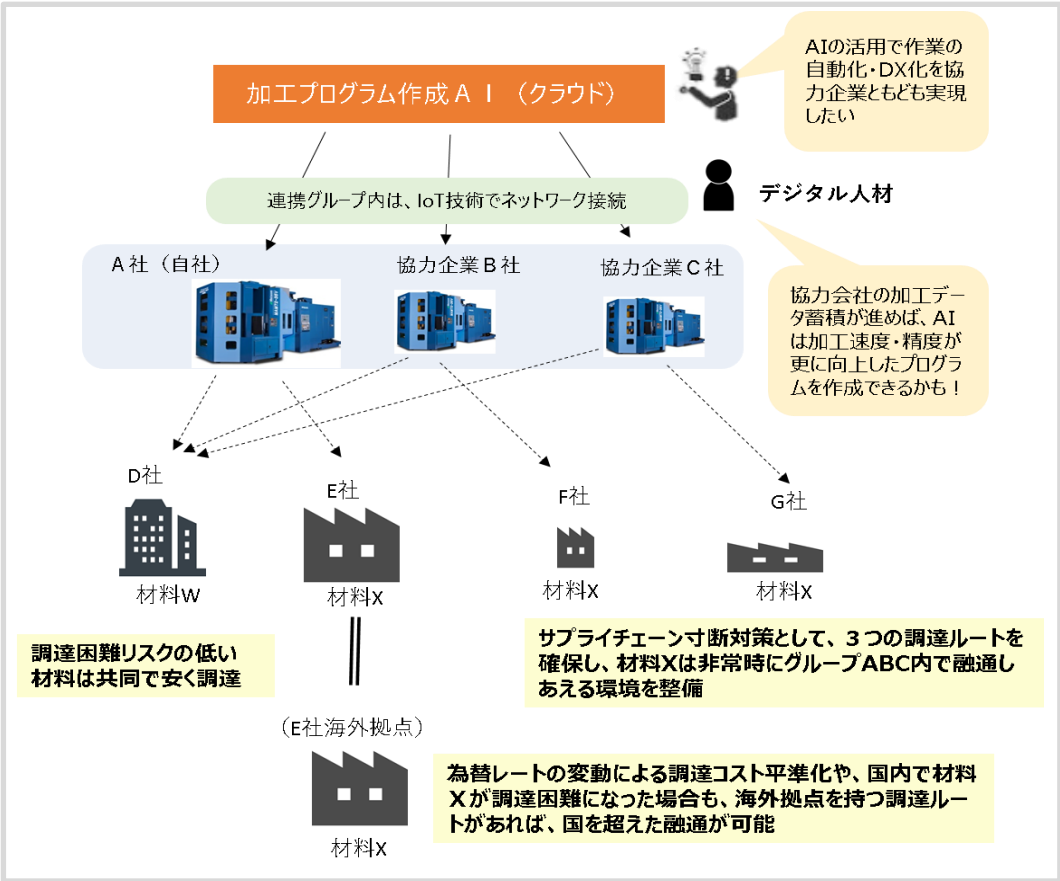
加工プログラム作成ＡＩ（クラウド）

AIの活用で作業の自動化・DX化を協力企業ともども実現したい

連携グループ内は、IoT技術でネットワーク接続

デジタル人材

Ａ社（自社）

協力企業Ｂ社

協力企業Ｃ社

協力会社の加工データ蓄積が進めば、AIは加工速度・精度が更に向上したプログラムを作成できるかも！

D社

材料W

E社

材料X

F社

材料X

G社

材料X

調達困難リスクの低い材料は共同で安く調達

サプライチェーン寸断対策として、３つの調達ルートを確保し、材料Xは非常時にグループABC内で融通しあえる環境を整備

（E社海外拠点）

材料X

為替レートの変動による調達コスト平準化や、国内で材料Ｘが調達困難になった場合も、海外拠点を持つ調達ルートがあれば、国を超えた融通が可能